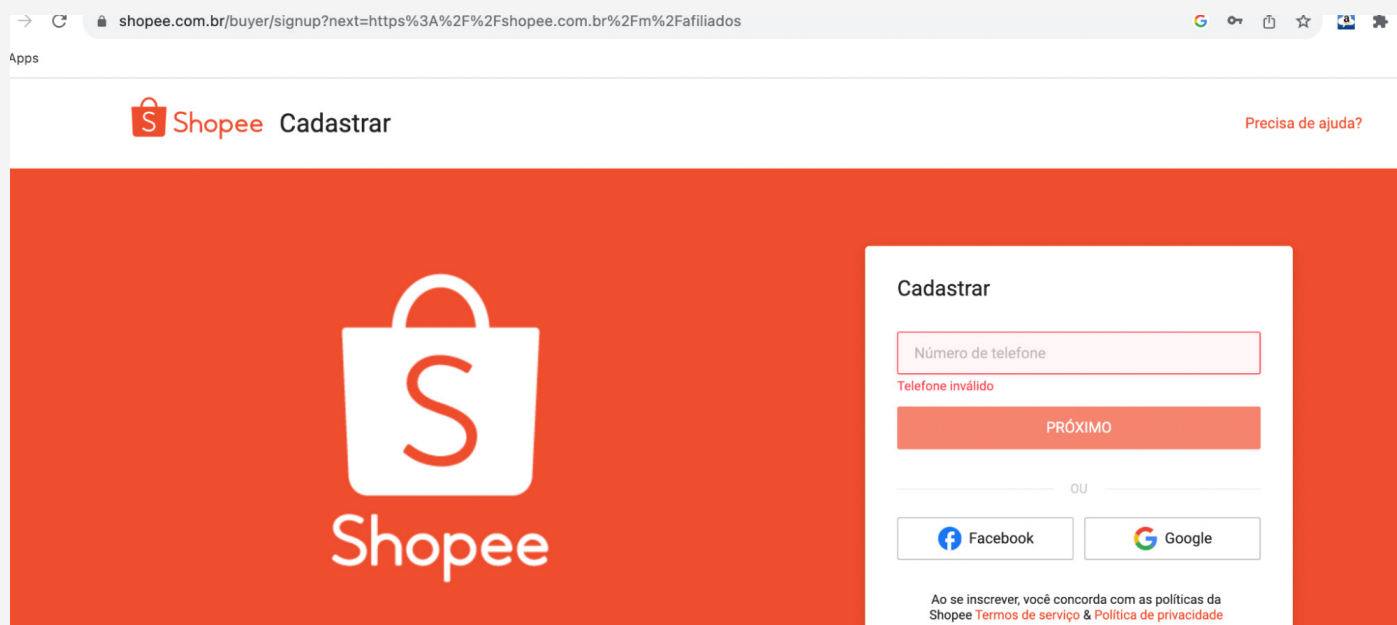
shopee.com.br/buyer/signup?next=https%3A%2F%2Fshopee.com.br%2Fm%2Fafiliados

Apps

Shopee Cadastrar

Precisa de ajuda?

Shopee

Cadastrar

Número de telefone

Telefone inválido

PRÓXIMO

OU

Facebook

Google

Ao se inscrever, você concorda com as políticas da Shopee Termos de serviço & Política de privacidade